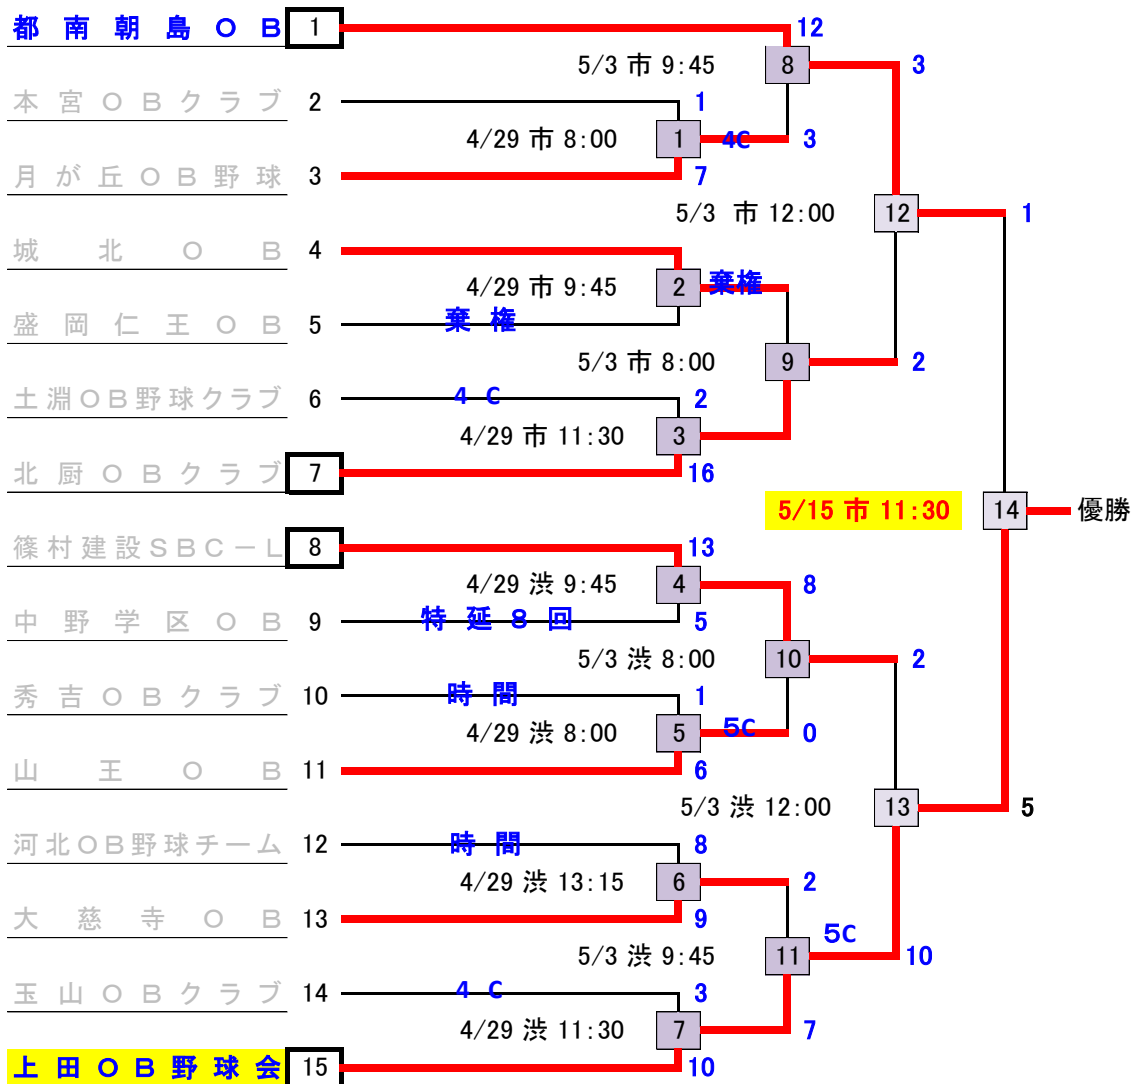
都南朝島OB 1
本宮OBクラブ 2
月が丘OB野球 3
城北OB 4
盛岡仁王OB 5
土淵OB野球クラブ 6
北厨OBクラブ 7
篠村建設SBC－L 8
中野学区OB 9
秀吉OBクラブ 10
山王OB 11
河北OB野球チーム 12
大慈寺OB 13
玉山OBクラブ 14
上田OB野球会 15

4/29 市 8:00
1
1
7
4C

4/29 市 9:45
2
棄権
棄権

4/29 市 11:30
3
4 C
2
16

4/29 渋 9:45
4
13
5
特延8回

4/29 渋 8:00
5
時間
1
6
5C

4/29 渋 13:15
6
時間
8
9

4/29 渋 11:30
7
4 C
3
10

5/3 市 9:45
8
12
3

5/3 市 8:00
9

5/3 渋 8:00
10
8
0

5/3 渋 9:45
11
2
7
5C

5/3 市 12:00
12
3
2

5/3 渋 12:00
13
2
10

5/15 市 11:30
14
1
5
優勝